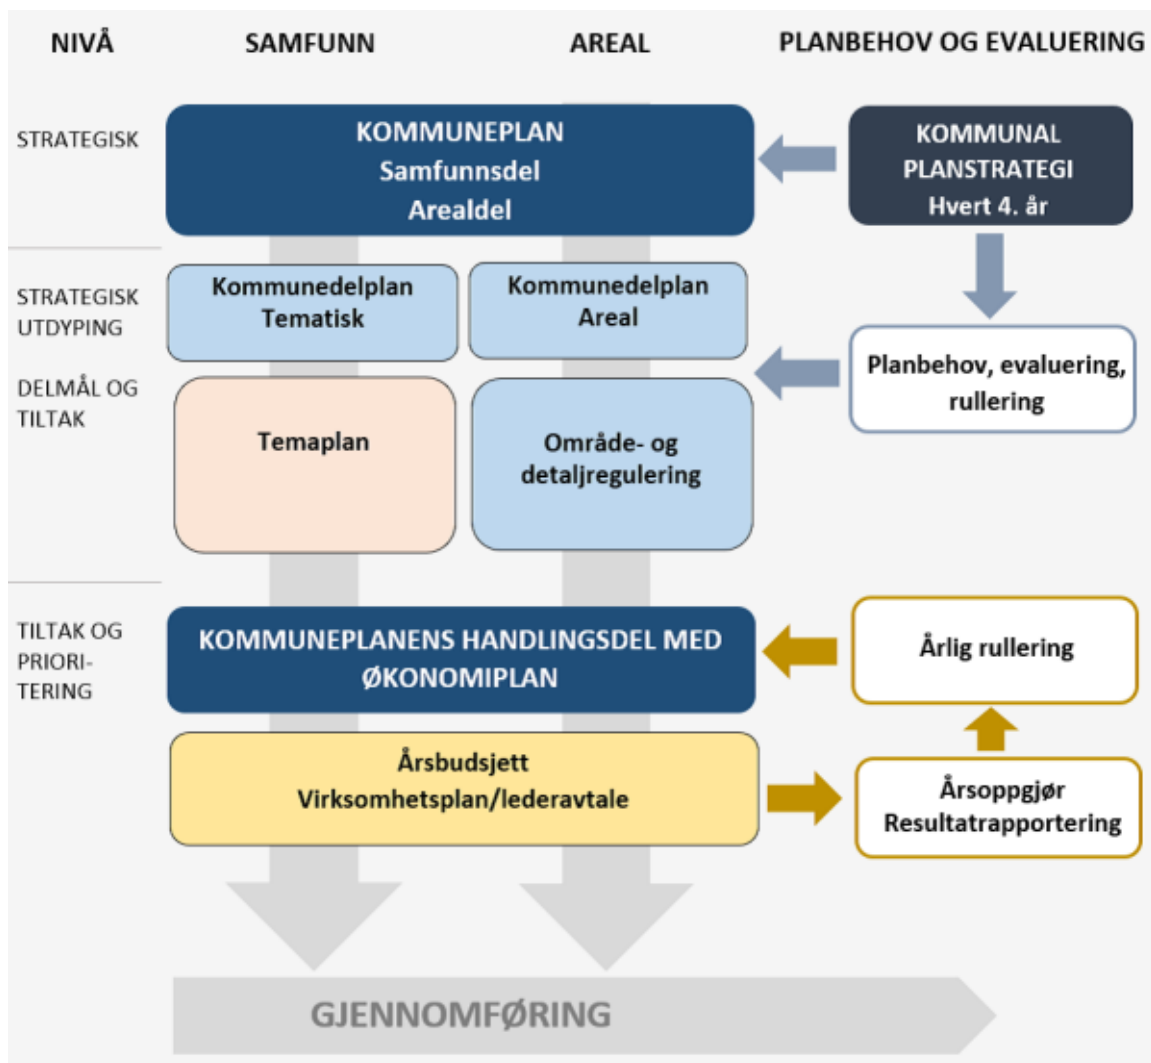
NIVÅ

SAMFUNN

AREAL

PLANBEHOV OG EVALUERING

STRATEGISK

KOMMUNEPLAN
Samfunnsdel
Arealdel

KOMMUNAL PLANSTRATEGI
Hvert 4. år

STRATEGISK UTDYPING

DELMÅL OG TILTAK

Kommunedelplan
Tematisk

Kommunedelplan
Areal

Planbehov, evaluering, rullering

Temaplan

Område- og detaljregulering

TILTAK OG PRIORI-TERING

KOMMUNEPLANENS HANDLINGSDEL MED ØKONOMIPLAN

Årlig rullering

Årsbudsjett
Virksomhetsplan/lederavtale

Årsoppgjør
Resultatrapportering

GJENNOMFØRING